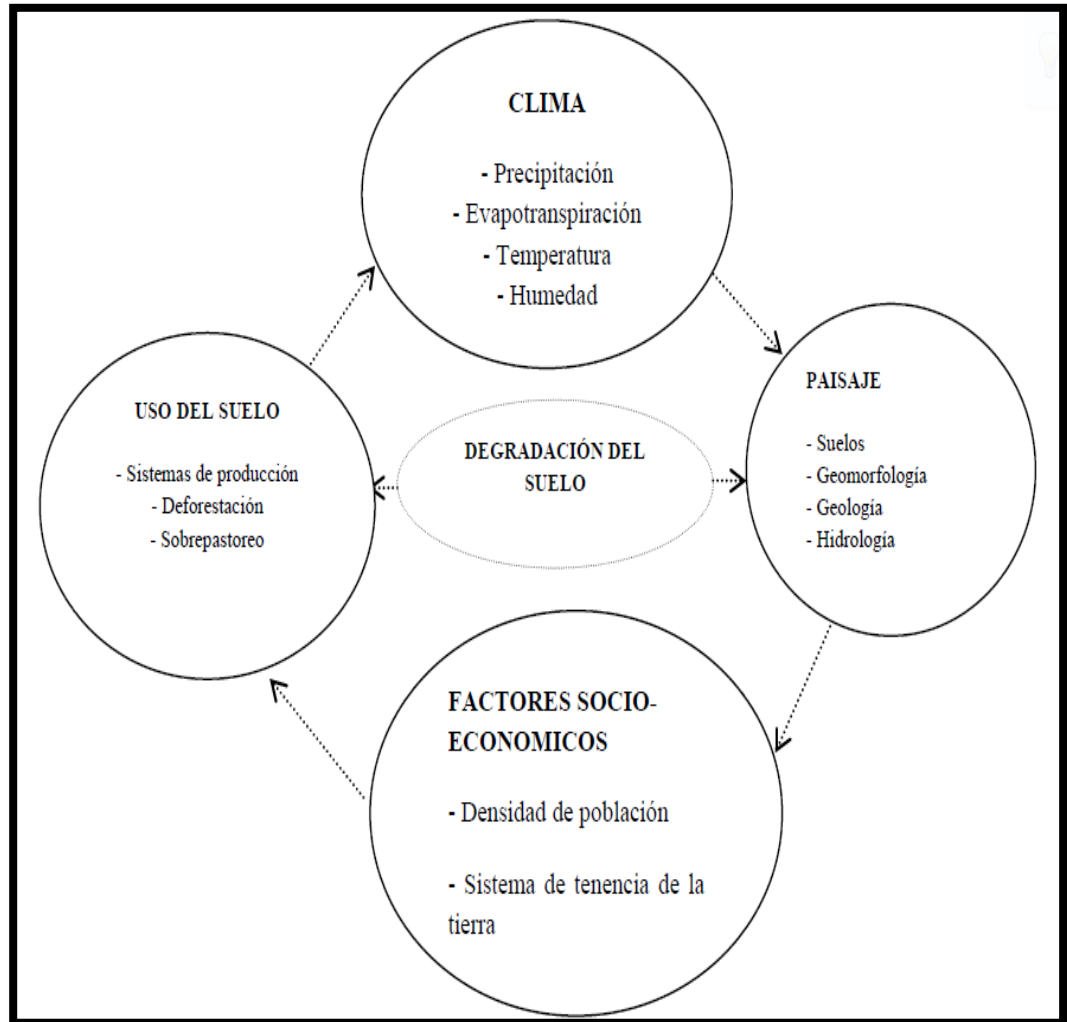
CLIMA

- Precipitación
- Evapotranspiración
- Temperatura
- Humedad

USO DEL SUELO

- Sistemas de producción
- Deforestación
- Sobrepastoreo

DEGRADACIÓN DEL SUELO

PAISAJE

- Suelos
- Geomorfología
- Geología
- Hidrología

FACTORES SOCIO-ECONOMICOS

- Densidad de población

- Sistema de tenencia de la tierra